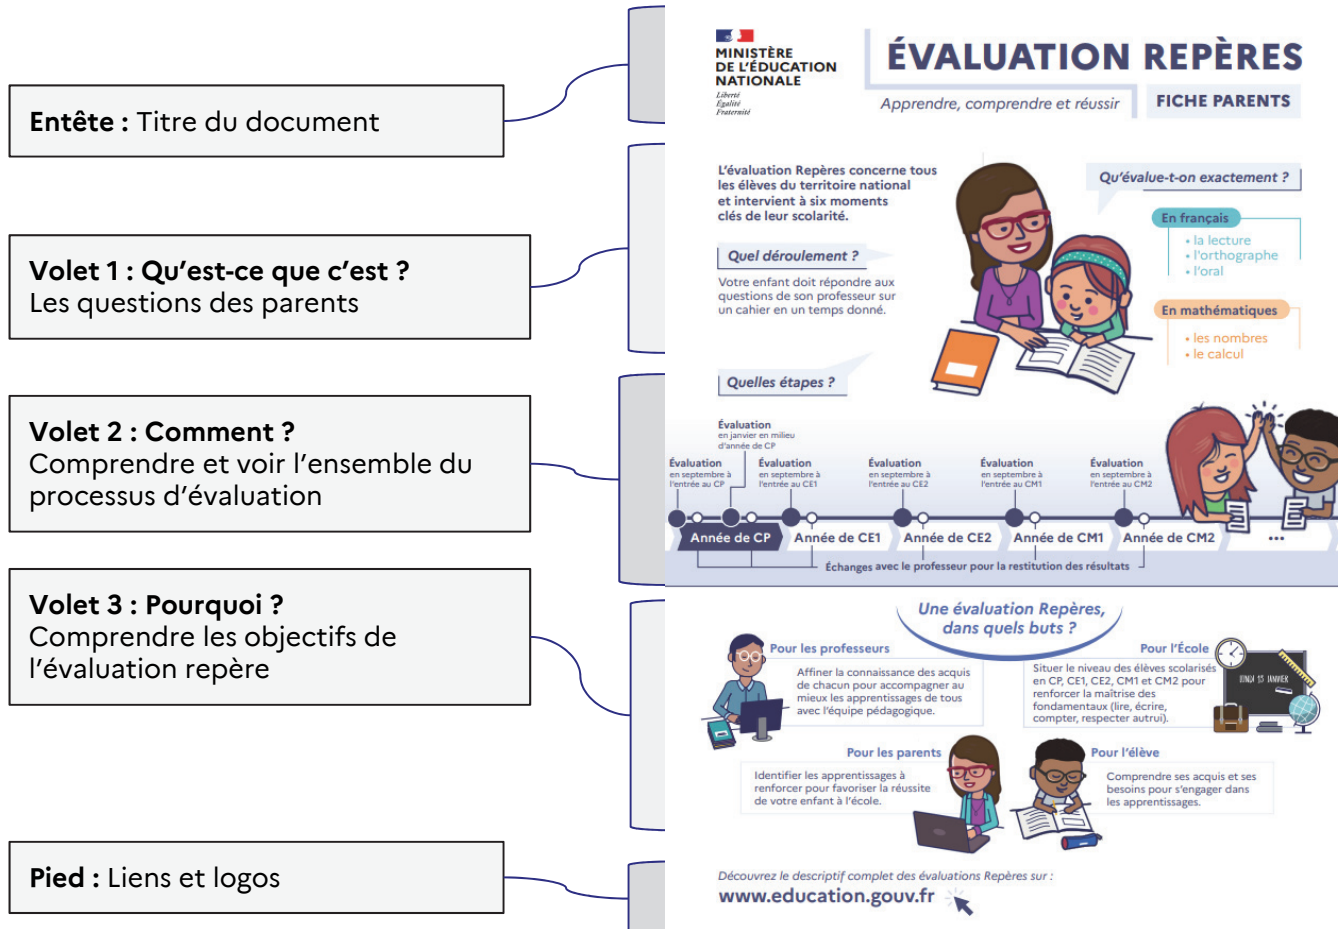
**Entête :** Titre du document

**Volet 1 : Qu'est-ce que c'est ?**
Les questions des parents

**Volet 2 : Comment ?**
Comprendre et voir l'ensemble du processus d'évaluation

**Volet 3 : Pourquoi ?**
Comprendre les objectifs de l'évaluation repère

**Pied :** Liens et logos

MINISTÈRE DE L'ÉDUCATION NATIONALE
Liberté
Égalité
Fraternité

ÉVALUATION REPÈRES
Apprendre, comprendre et réussir
FICHE PARENTS

L'évaluation Repères concerne tous les élèves du territoire national et intervient à six moments clés de leur scolarité.

Qu'évalue-t-on exactement ?

En français
• la lecture
• l'orthographe
• l'oral

En mathématiques
• les nombres
• le calcul

Quel déroulement ?
Votre enfant doit répondre aux questions de son professeur sur un cahier en un temps donné.

Quelles étapes ?

Évaluation en janvier en milieu d'année de CP
Évaluation en septembre à l'entrée au CP
Évaluation en septembre à l'entrée au CE1
Évaluation en septembre à l'entrée au CE2
Évaluation en septembre à l'entrée au CM1
Évaluation en septembre à l'entrée au CM2

Année de CP
Année de CE1
Année de CE2
Année de CM1
Année de CM2
...

Échanges avec le professeur pour la restitution des résultats

Une évaluation Repères, dans quels buts ?

Pour les professeurs
Affiner la connaissance des acquis de chacun pour accompagner au mieux les apprentissages de tous avec l'équipe pédagogique.

Pour l'École
Situer le niveau des élèves scolarisés en CP, CE1, CE2, CM1 et CM2 pour renforcer la maîtrise des fondamentaux (lire, écrire, compter, respecter autrui).

LUNDI 15 JANVIER

Pour les parents
Identifier les apprentissages à renforcer pour favoriser la réussite de votre enfant à l'école.

Pour l'élève
Comprendre ses acquis et ses besoins pour s'engager dans les apprentissages.

Découvrez le descriptif complet des évaluations Repères sur :
www.education.gouv.fr